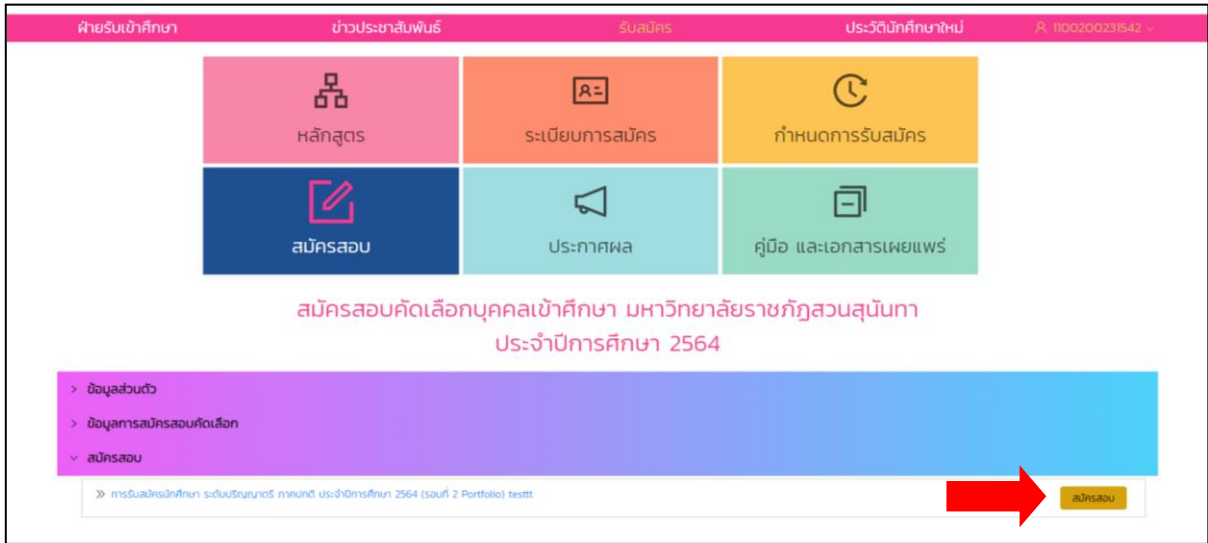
ฝ่ายรับเข้าศึกษา ข่าวประชาสัมพันธ์ รับสมัคร ประวัตินักศึกษาใหม่ 1100200231542

หลักสูตร

ระเบียบการสมัคร

กำหนดการรับสมัคร

สมัครสอบ

ประกาศผล

คู่มือ และเอกสารเผยแพร่

สมัครสอบคัดเลือกบุคคลเข้าศึกษา มหาวิทยาลัยราชภัฏสวนสุนันทา ประจำปีการศึกษา 2564

> ข้อมูลส่วนตัว

> ข้อมูลการสมัครสอบคัดเลือก

สมัครสอบ

» การรับสมัครนักศึกษา ระดับปริญญาตรี ภาคปกติ ประจำปีการศึกษา 2564 (รอบที่ 2 Portfolio) testtt

สมัครสอบ